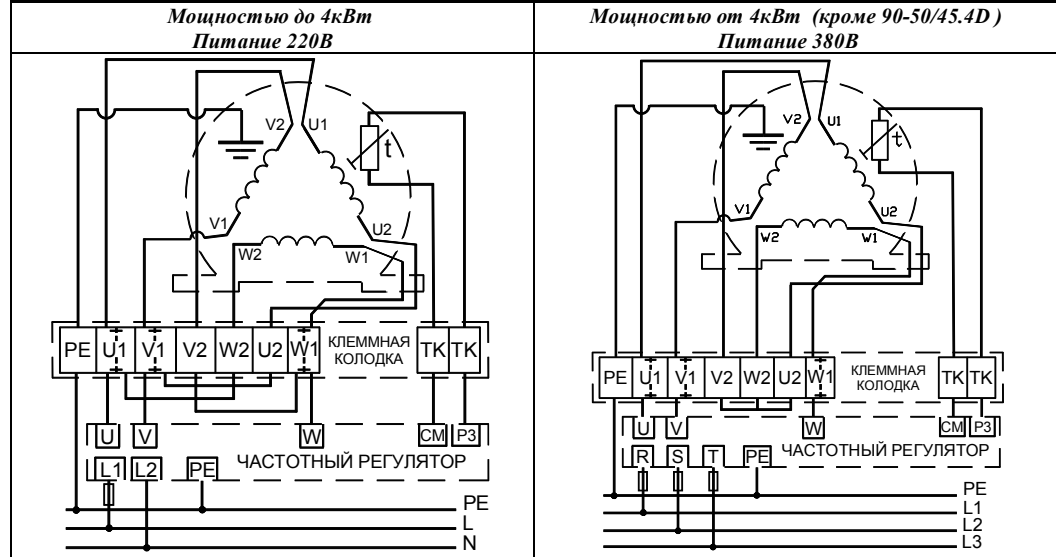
Мощностью до 4кВт
Питание 220В

V2 U1
t
V1 U2
W2 W1
PE U1 V1 V2 W2 U2 W1 КЛЕММНАЯ КОЛОДКА TK TK
U V W CM P3
L1 L2 PE ЧАСТОТНЫЙ РЕГУЛЯТОР
PE
L
N

Мощностью от 4кВт (кроме 90-50/45.4D )
Питание 380В

V2 U1
t
V1 U2
W2 W1
PE U1 V1 V2 W2 U2 W1 КЛЕММНАЯ КОЛОДКА TK TK
U V W CM P3
R S T PE ЧАСТОТНЫЙ РЕГУЛЯТОР
PE
L1
L2
L3